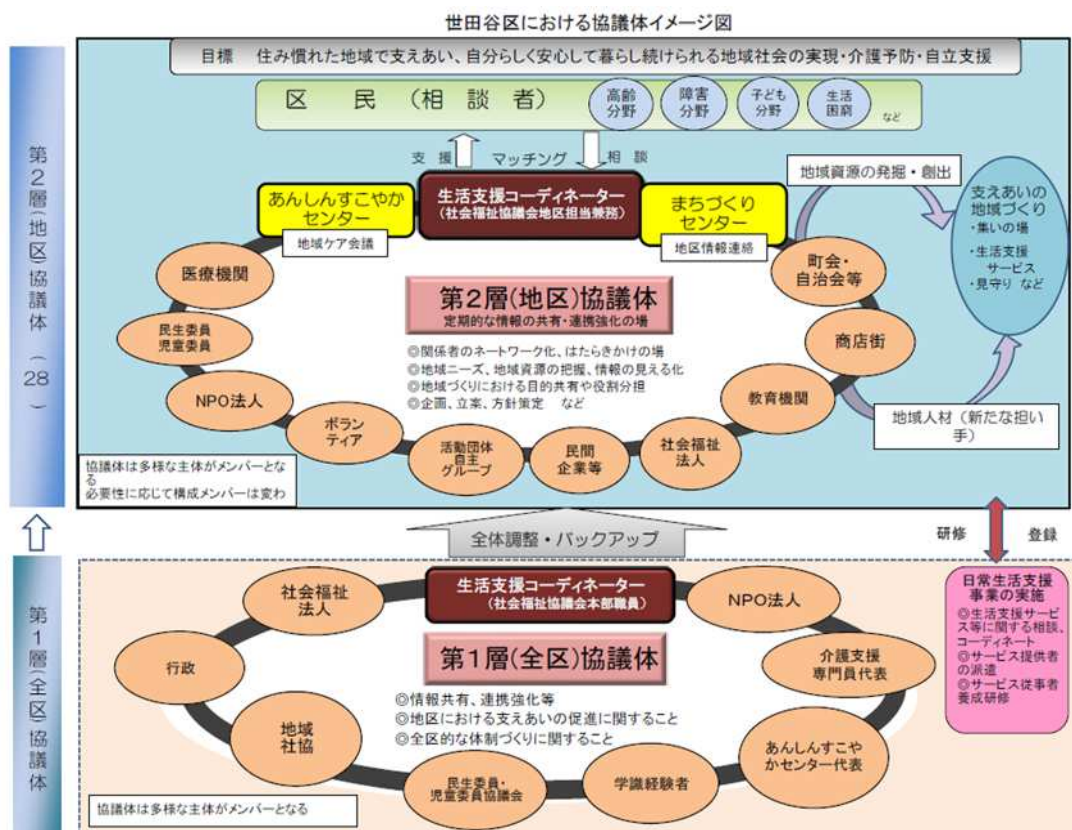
世田谷区における協議体イメージ図

第2層（地区）協議体（28）

目標　住み慣れた地域で支えあい、自分らしく安心して暮らし続けられる地域社会の実現・介護予防・自立支援

区　民（相　談　者）

高齢分野

障害分野

子ども分野

生活困窮

など

支援

マッチング

相談

地域資源の発掘・創出

あんしんすこやかセンター

地域ケア会議

生活支援コーディネーター（社会福祉協議会地区担当兼務）

まちづくりセンター

地区情報連絡

支えあいの地域づくり
・集いの場
・生活支援サービス
・見守り　など

医療機関

町会・自治会等

第2層（地区）協議体
定期的な情報の共有・連携強化の場

民生委員児童委員

商店街

◎関係者のネットワーク化、はたらきかけの場
◎地域ニーズ、地域資源の把握、情報の見える化
◎地域づくりにおける目的共有や役割分担
◎企画、立案、方針策定　など

NPO法人

教育機関

ボランティア

地域人材（新たな担い手）

活動団体自主グループ

民間企業等

社会福祉法人

協議体は多様な主体がメンバーとなる
必要性に応じて構成メンバーは変わ

全体調整・バックアップ

研修

登録

第1層（全区）協議体

社会福祉法人

生活支援コーディネーター（社会福祉協議会本部職員）

NPO法人

日常生活支援事業の実施
◎生活支援サービス等に関する相談、コーディネート
◎サービス提供者の派遣
◎サービス従事者養成研修

行政

第1層（全区）協議体

介護支援専門員代表

◎情報共有、連携強化等
◎地区における支えあいの促進に関すること
◎全区的な体制づくりに関すること

地域社協

あんしんすこやかセンター代表

民生委員・児童委員協議会

学識経験者

協議体は多様な主体がメンバーとなる